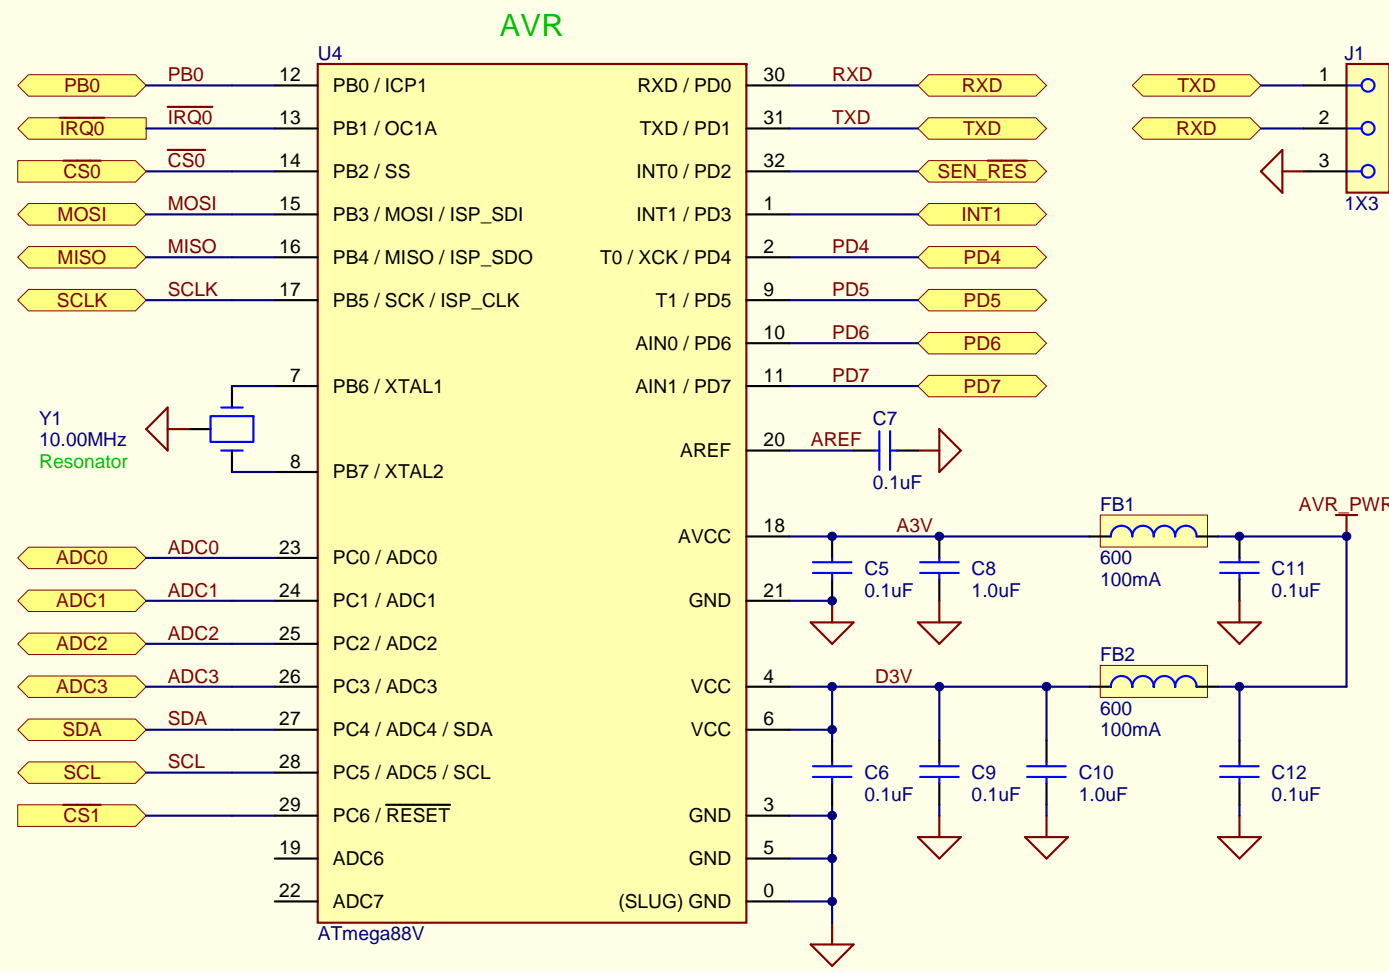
AVR

U4

PB0 12 PB0 / ICP1
$\overline{IRQ0}$ $\overline{IRQ0}$ 13 PB1 / OC1A
$\overline{CS0}$ $\overline{CS0}$ 14 PB2 / SS
MOSI MOSI 15 PB3 / MOSI / ISP_SDI
MISO MISO 16 PB4 / MISO / ISP_SDO
SCLK SCLK 17 PB5 / SCK / ISP_CLK
7 PB6 / XTAL1
Y1
10.00MHz
Resonator
8 PB7 / XTAL2
ADC0 ADC0 23 PC0 / ADC0
ADC1 ADC1 24 PC1 / ADC1
ADC2 ADC2 25 PC2 / ADC2
ADC3 ADC3 26 PC3 / ADC3
SDA SDA 27 PC4 / ADC4 / SDA
SCL SCL 28 PC5 / ADC5 / SCL
$\overline{CS1}$ 29 PC6 / $\overline{RESET}$
19 ADC6
22 ADC7
ATmega88V

RXD / PD0 30 RXD RXD
TXD / PD1 31 TXD TXD
INT0 / PD2 32 SEN_RES
INT1 / PD3 1 INT1
T0 / XCK / PD4 2 PD4 PD4
T1 / PD5 9 PD5 PD5
AIN0 / PD6 10 PD6 PD6
AIN1 / PD7 11 PD7 PD7
AREF 20 AREF C7 0.1uF
AVCC 18 A3V
GND 21
VCC 4 D3V
VCC 6
GND 3
GND 5
(SLUG) GND 0

C5 0.1uF
C8 1.0uF
FB1 600 100mA
C11 0.1uF
AVR_PWR
FB2 600 100mA
C6 0.1uF
C9 0.1uF
C10 1.0uF
C12 0.1uF

J1
TXD 1
RXD 2
3
1X3